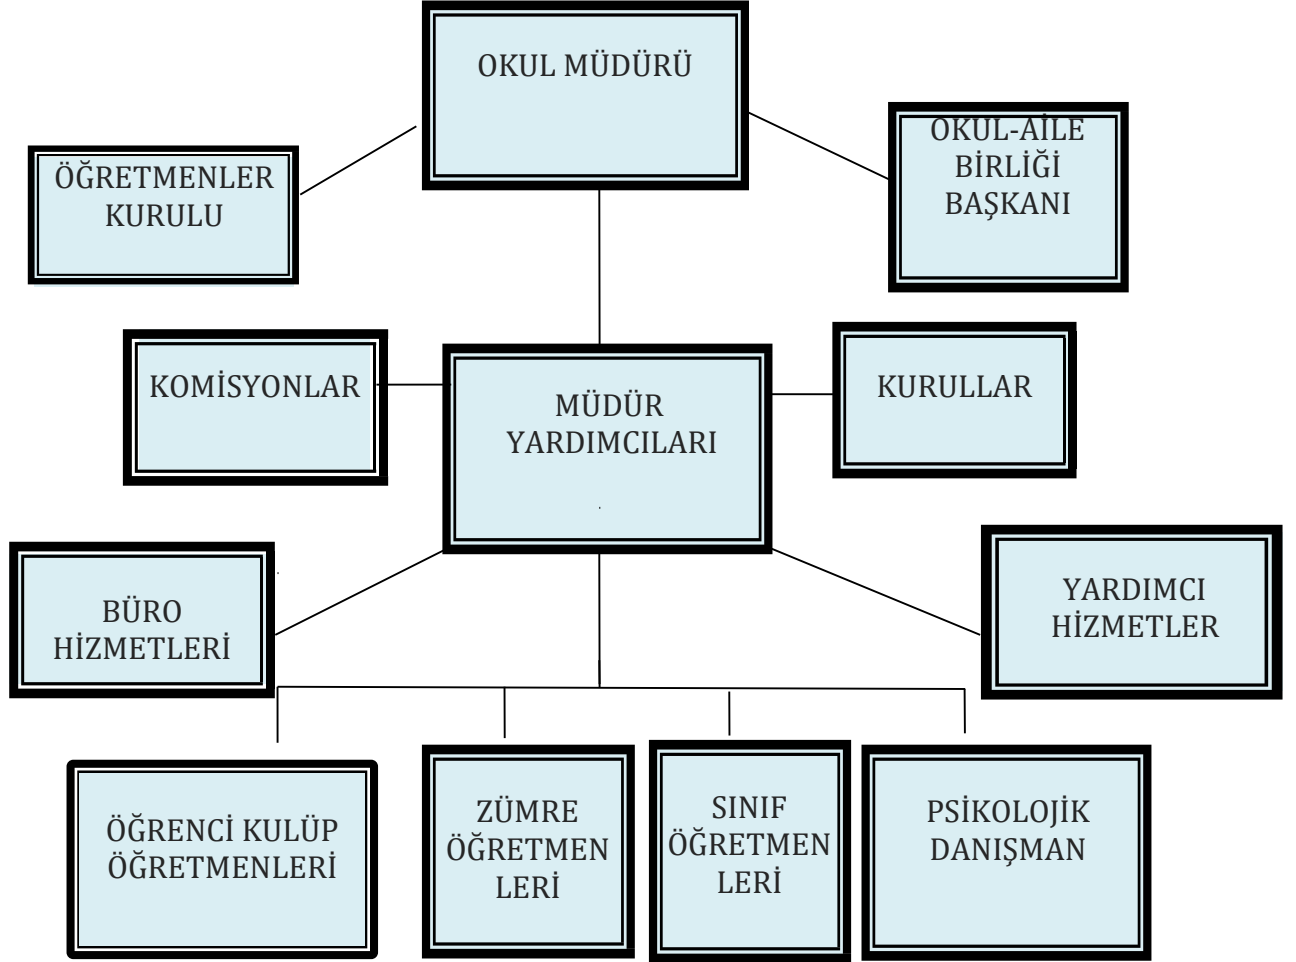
OKUL MÜDÜRÜ

ÖĞRETMENLER KURULU

OKUL-AİLE BİRLİĞİ BAŞKANI

KOMİSYONLAR

MÜDÜR YARDIMCILARI

KURULLAR

BÜRO HİZMETLERİ

YARDIMCI HİZMETLER

ÖĞRENCİ KULÜP ÖĞRETMENLERİ

ZÜMRE ÖĞRETMEN LERİ

SINIF ÖĞRETMEN LERİ

PSİKOLOJİK DANIŞMAN